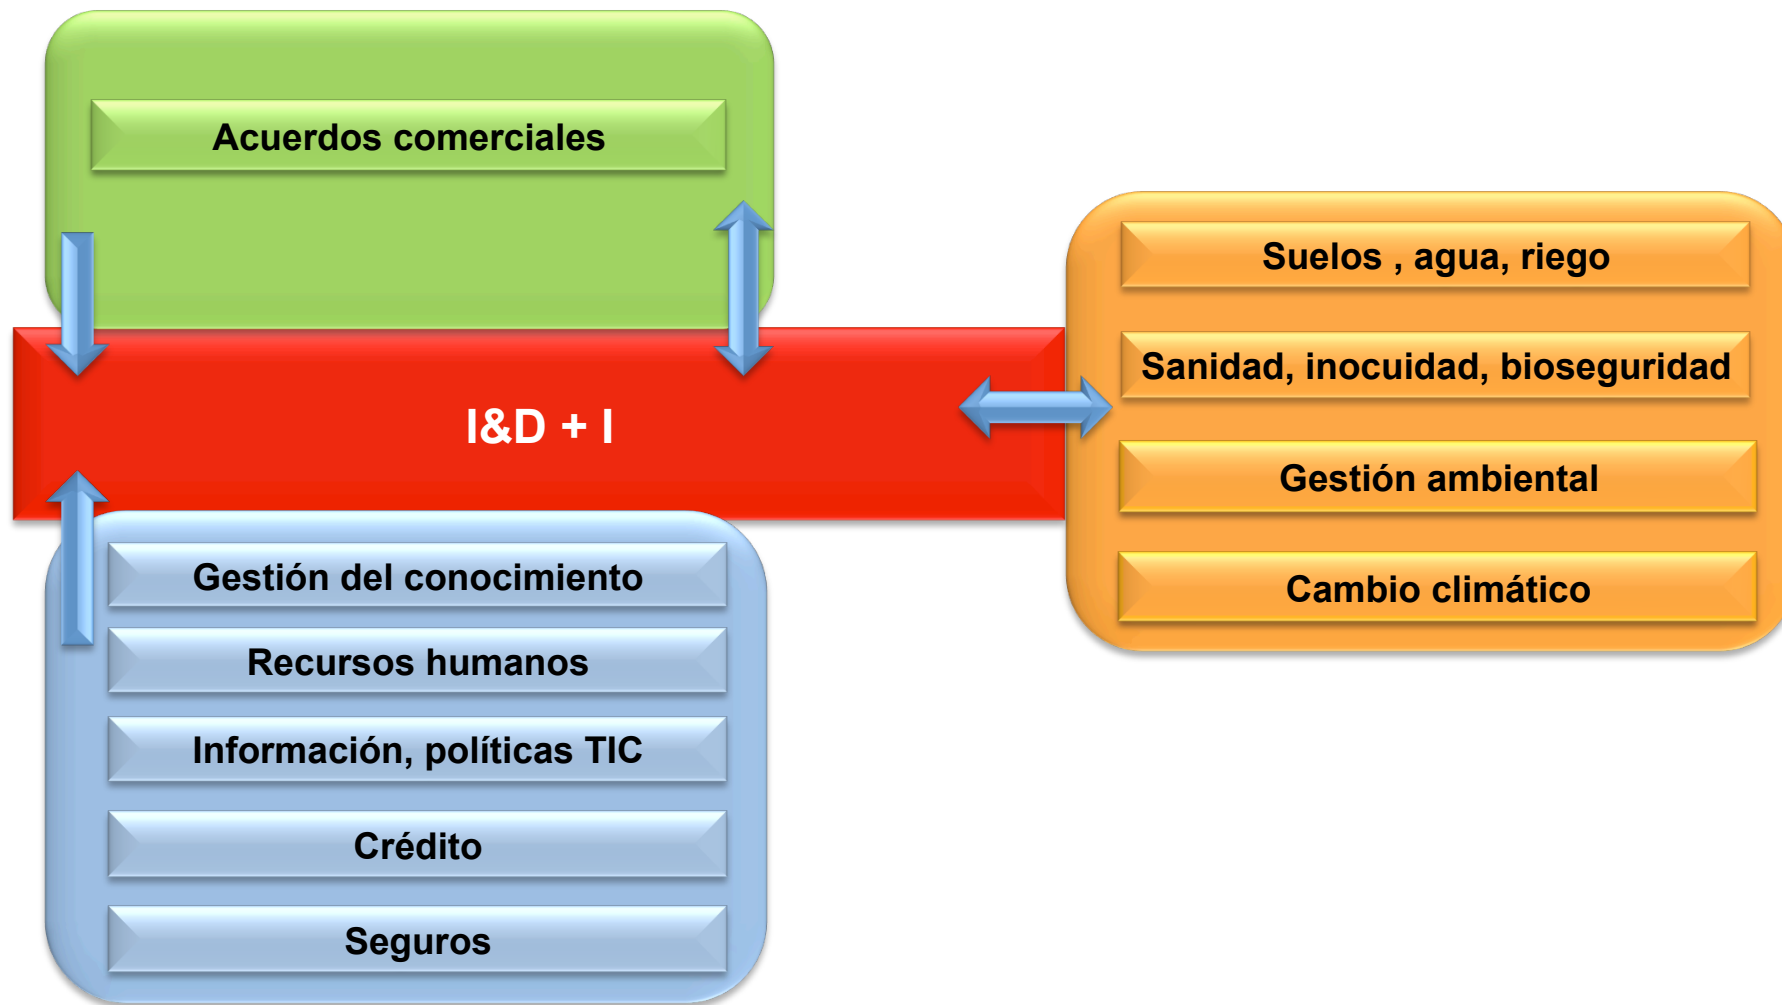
Acuerdos comerciales

I&D + I

Suelos , agua, riego

Sanidad, inocuidad, bioseguridad

Gestión ambiental

Cambio climático

Gestión del conocimiento

Recursos humanos

Información, políticas TIC

Crédito

Seguros